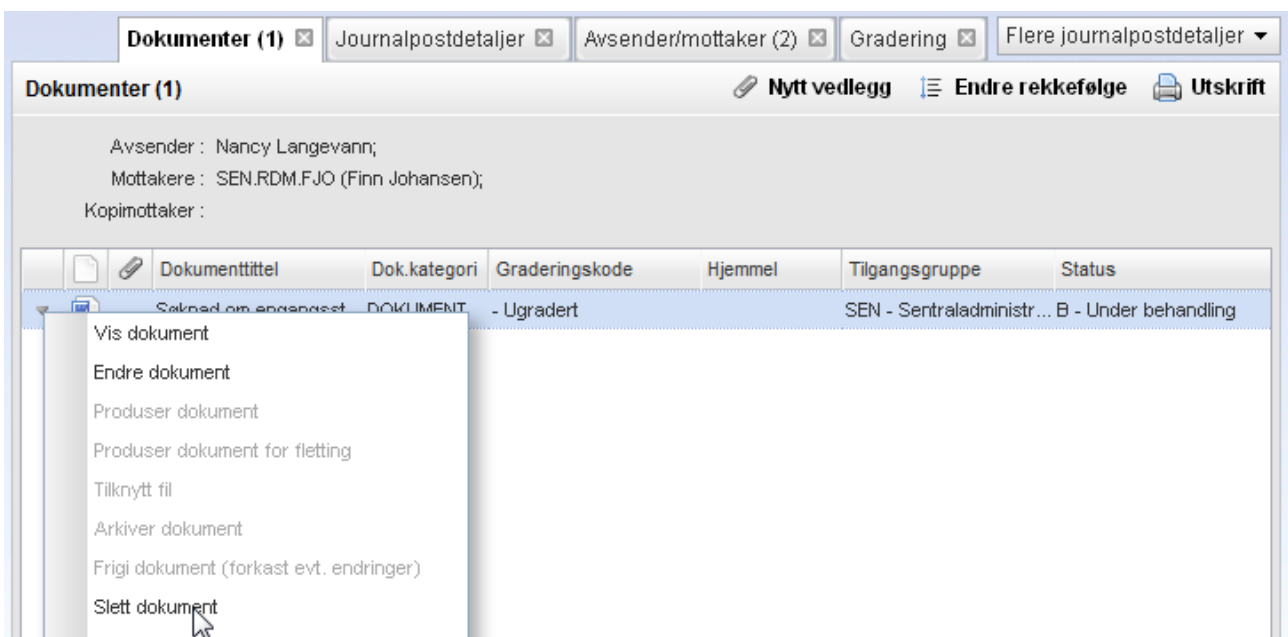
Dokumenter (1) ⊠ | Journalpostdetaljer ⊠ | Avsender/mottaker (2) ⊠ | Gradering ⊠ | Flere journalpostdetaljer ▾

Dokumenter (1)

Nytt vedlegg | Endre rekkefølge | Utskrift

Avsender : Nancy Langevann;
Mottakere : SEN.RDM.FJO (Finn Johansen);
Kopimottaker :

| | | Dokumenttittel | Dok.kategori | Graderingskode | Hjemmel | Tilgangsgruppe | Status |
|---|---|---|---|---|---|---|---|
| | | Søknad om engangsst... | DOKUMENT | - Ugradert | | SEN - Sentraladministr... | B - Under behandling |

Vis dokument
Endre dokument
Produser dokument
Produser dokument for fletting
Tilknytt fil
Arkiver dokument
Frigi dokument (forkast evt. endringer)
Slett dokument